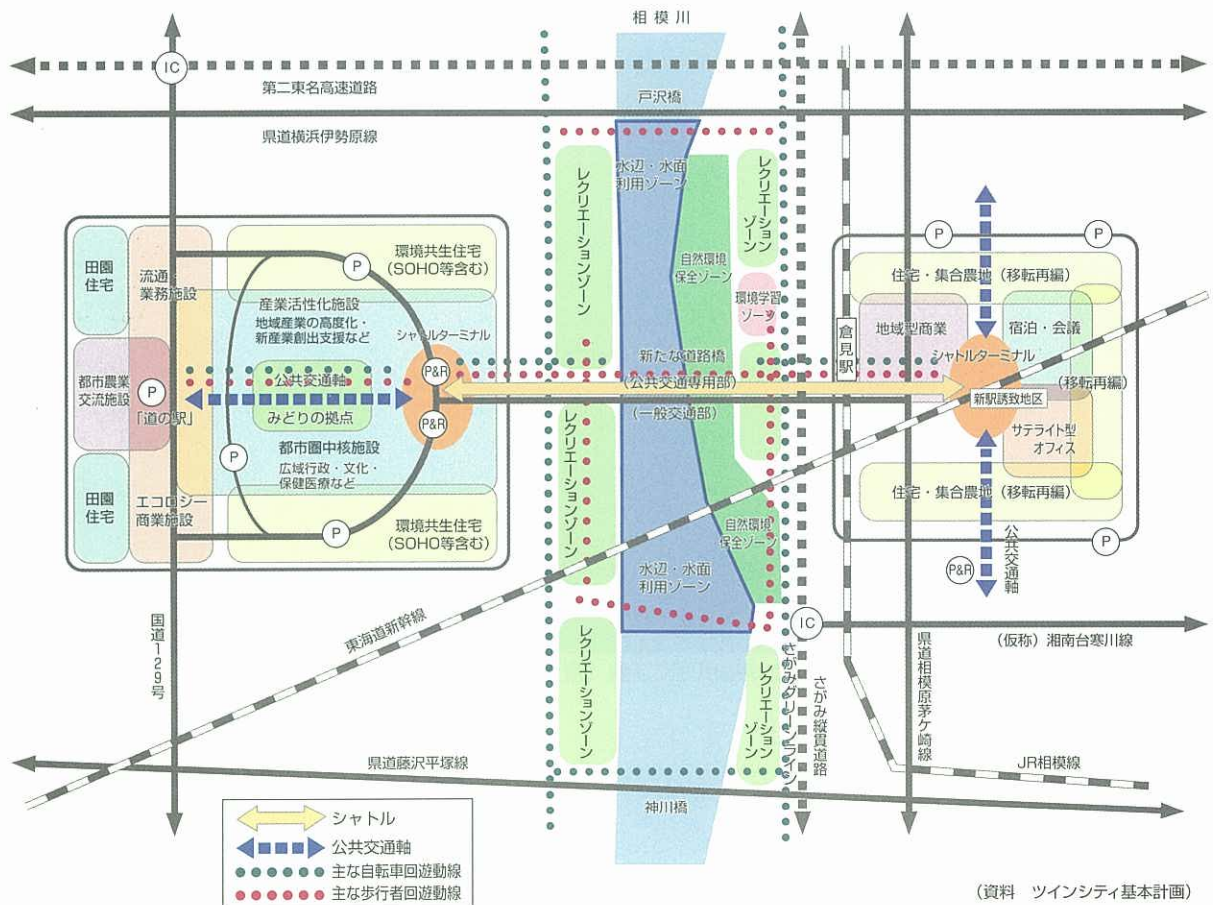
相模川

IC

第二東名高速道路

戸沢橋

県道横浜伊勢原線

水辺・水面利用ゾーン

レクリエーションゾーン

レクリエーションゾーン

自然環境保全ゾーン

環境学習ゾーン

P

P

P

田園住宅

流通業務施設

P

環境共生住宅（SOHO等含む）

産業活性化施設
地域産業の高度化・新産業創出支援など

シャトルターミナル

都市農業交流施設

P

「道の駅」

公共交通軸

みどりの拠点

P&R

P&R

新たな道路橋

（公共交通専用部）

（一般交通部）

倉見駅

住宅・集合農地（移転再編）

地域型商業

宿泊・会議

シャトルターミナル

（移転再編）

新駅誘致地区

サテライト型オフィス

住宅・集合農地（移転再編）

P

都市圏中核施設
広域行政・文化・保健医療など

P

田園住宅

エコロジー商業施設

P

環境共生住宅（SOHO等含む）

レクリエーションゾーン

自然環境保全ゾーン

水辺・水面利用ゾーン

P

P&R

公共交通軸

IC

（仮称）湘南台寒川線

国道129号

東海道新幹線

レクリエーションゾーン

レクリエーションゾーン

さがみグリーンライン

さがみ縦貫道路

県道相模原茅ケ崎線

県道藤沢平塚線

JR相模線

神川橋

シャトル

公共交通軸

主な自転車回遊動線

主な歩行者回遊動線

（資料　ツインシティ基本計画）